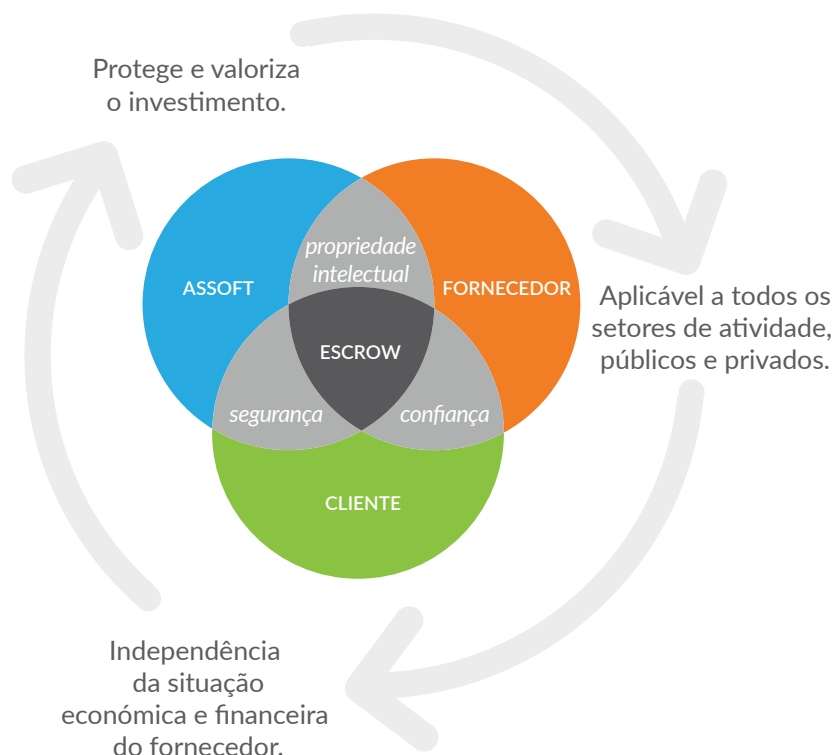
Protege e valoriza o investimento.

ASSOFT

propriedade intelectual

FORNECEDOR

ESCROW

segurança

confiança

CLIENTE

Aplicável a todos os setores de atividade, públicos e privados.

Independência da situação económica e financeira do fornecedor.